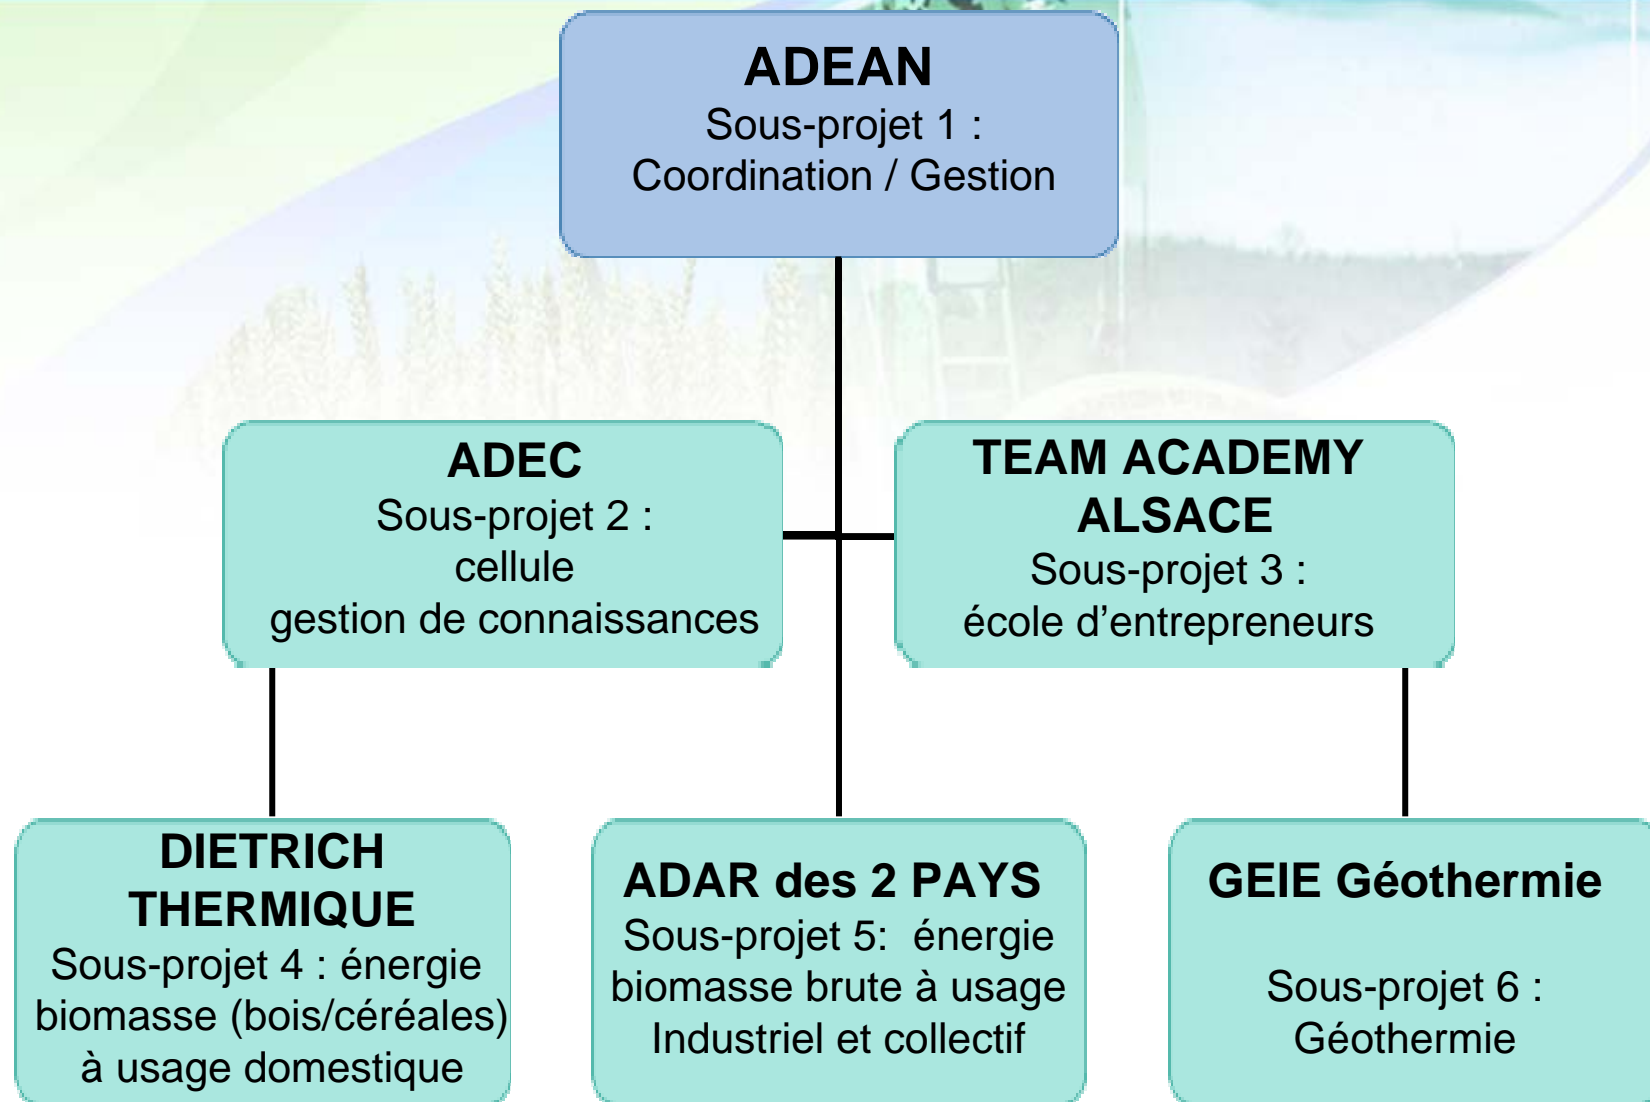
ADEAN
Sous-projet 1 :
Coordination / Gestion

ADEC
Sous-projet 2 :
cellule
gestion de connaissances

TEAM ACADEMY ALSACE
Sous-projet 3 :
école d'entrepreneurs

DIETRICH THERMIQUE
Sous-projet 4 : énergie biomasse (bois/céréales) à usage domestique

ADAR des 2 PAYS
Sous-projet 5: énergie biomasse brute à usage Industriel et collectif

GEIE Géothermie

Sous-projet 6 :
Géothermie